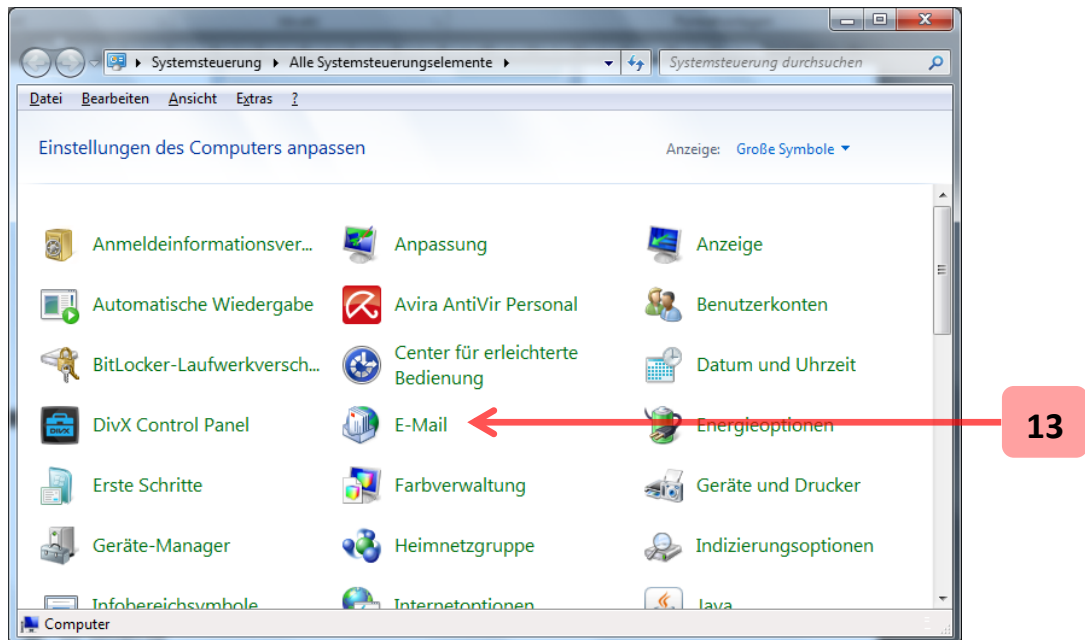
▸ Systemsteuerung ▸ Alle Systemsteuerungselemente ▸

Systemsteuerung durchsuchen

Datei Bearbeiten Ansicht Extras ?

Einstellungen des Computers anpassen

Anzeige: Große Symbole

Anmeldeinformationsver...
Anpassung
Anzeige
Automatische Wiedergabe
Avira AntiVir Personal
Benutzerkonten
BitLocker-Laufwerkversch...
Center für erleichterte Bedienung
Datum und Uhrzeit
DivX Control Panel
E-Mail
Energieoptionen
Erste Schritte
Farbverwaltung
Geräte und Drucker
Geräte-Manager
Heimnetzgruppe
Indizierungsoptionen
Infobereichsymbole
Internetoptionen
Java

13

Computer